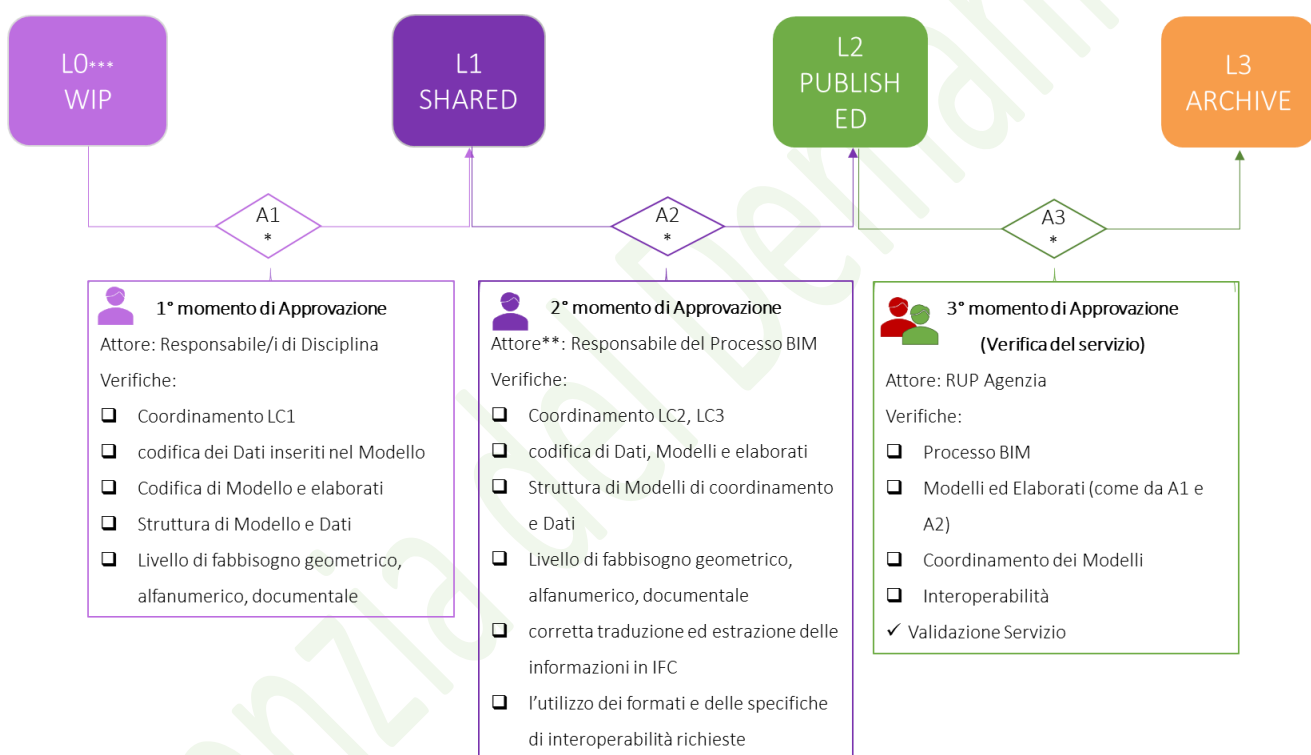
L0*** WIP

L1 SHARED

L2 PUBLISH ED

L3 ARCHIVE

A1 *

A2 *

A3 *

1° momento di Approvazione

Attore: Responsabile/i di Disciplina

Verifiche:

❑ Coordinamento LC1

❑ codifica dei Dati inseriti nel Modello

❑ Codifica di Modello e elaborati

❑ Struttura di Modello e Dati

❑ Livello di fabbisogno geometrico, alfanumerico, documentale

2° momento di Approvazione

Attore**: Responsabile del Processo BIM

Verifiche:

❑ Coordinamento LC2, LC3

❑ codifica di Dati, Modelli e elaborati

❑ Struttura di Modelli di coordinamento e Dati

❑ Livello di fabbisogno geometrico, alfanumerico, documentale

❑ corretta traduzione ed estrazione delle informazioni in IFC

❑ l'utilizzo dei formati e delle specifiche di interoperabilità richieste

3° momento di Approvazione

(Verifica del servizio)

Attore: RUP Agenzia

Verifiche:

❑ Processo BIM

❑ Modelli ed Elaborati (come da A1 e A2)

❑ Coordinamento dei Modelli

❑ Interoperabilità

✓ Validazione Servizio